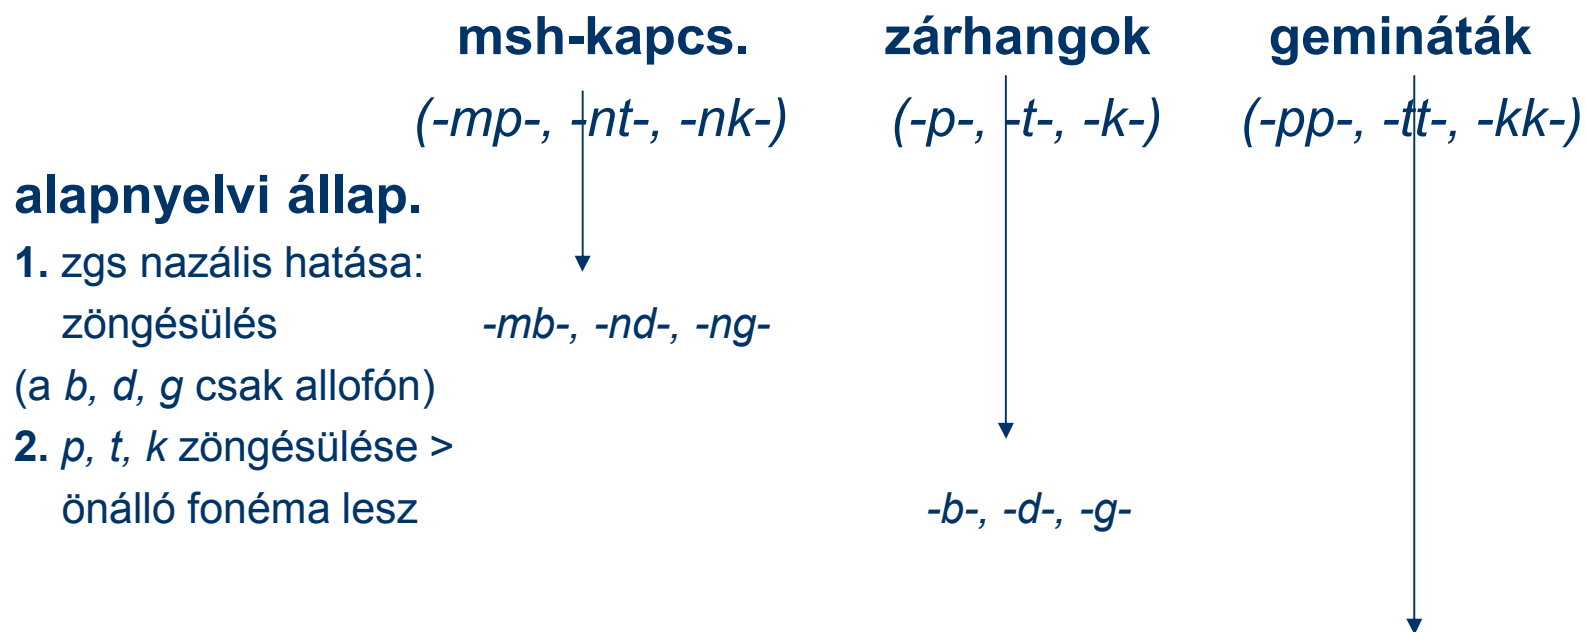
msh-kapcs. zárhangok geminátåk

(-mp-, -nt-, -nk-) (-p-, -t-, -k-) (-pp-, -tt-, -kk-)

alapnyelvi állap.

1. zgs nazális hatása: zöngésülés -mb-, -nd-, -ng-

(a b, d, g csak allofón)

2. p, t, k zöngésülése > önálló fonéma lesz -b-, -d-, -g-